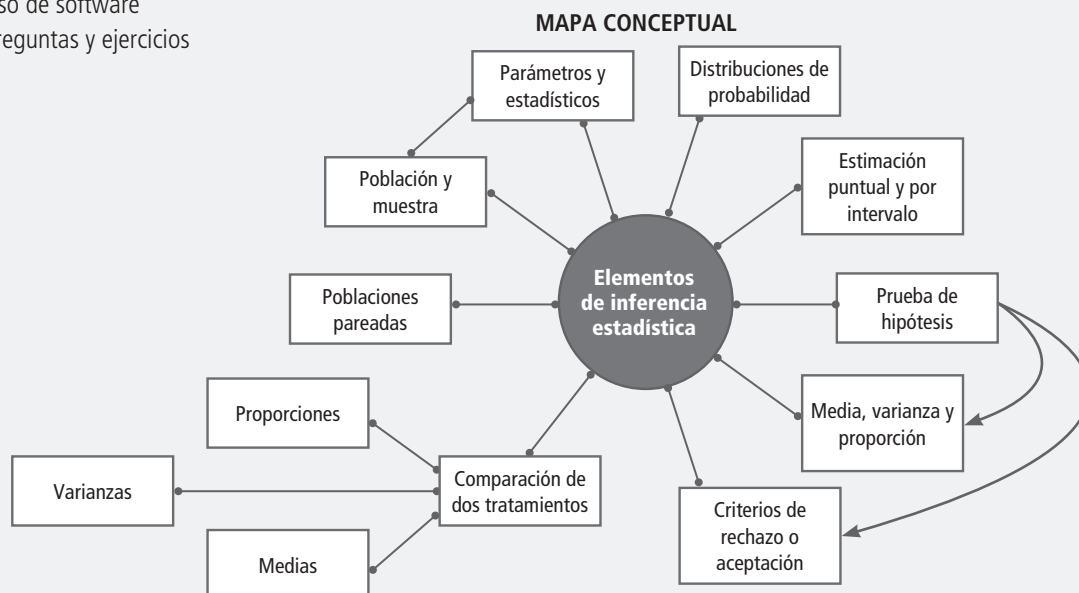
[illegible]so de software
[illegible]reguntas y ejercicios

MAPA CONCEPTUAL

Elementos de inferencia estadística

Parámetros y estadísticos

Distribuciones de probabilidad

Población y muestra

Estimación puntual y por intervalo

Poblaciones pareadas

Prueba de hipótesis

Media, varianza y proporción

Proporciones

Varianzas

Comparación de dos tratamientos

Medias

Criterios de rechazo o aceptación